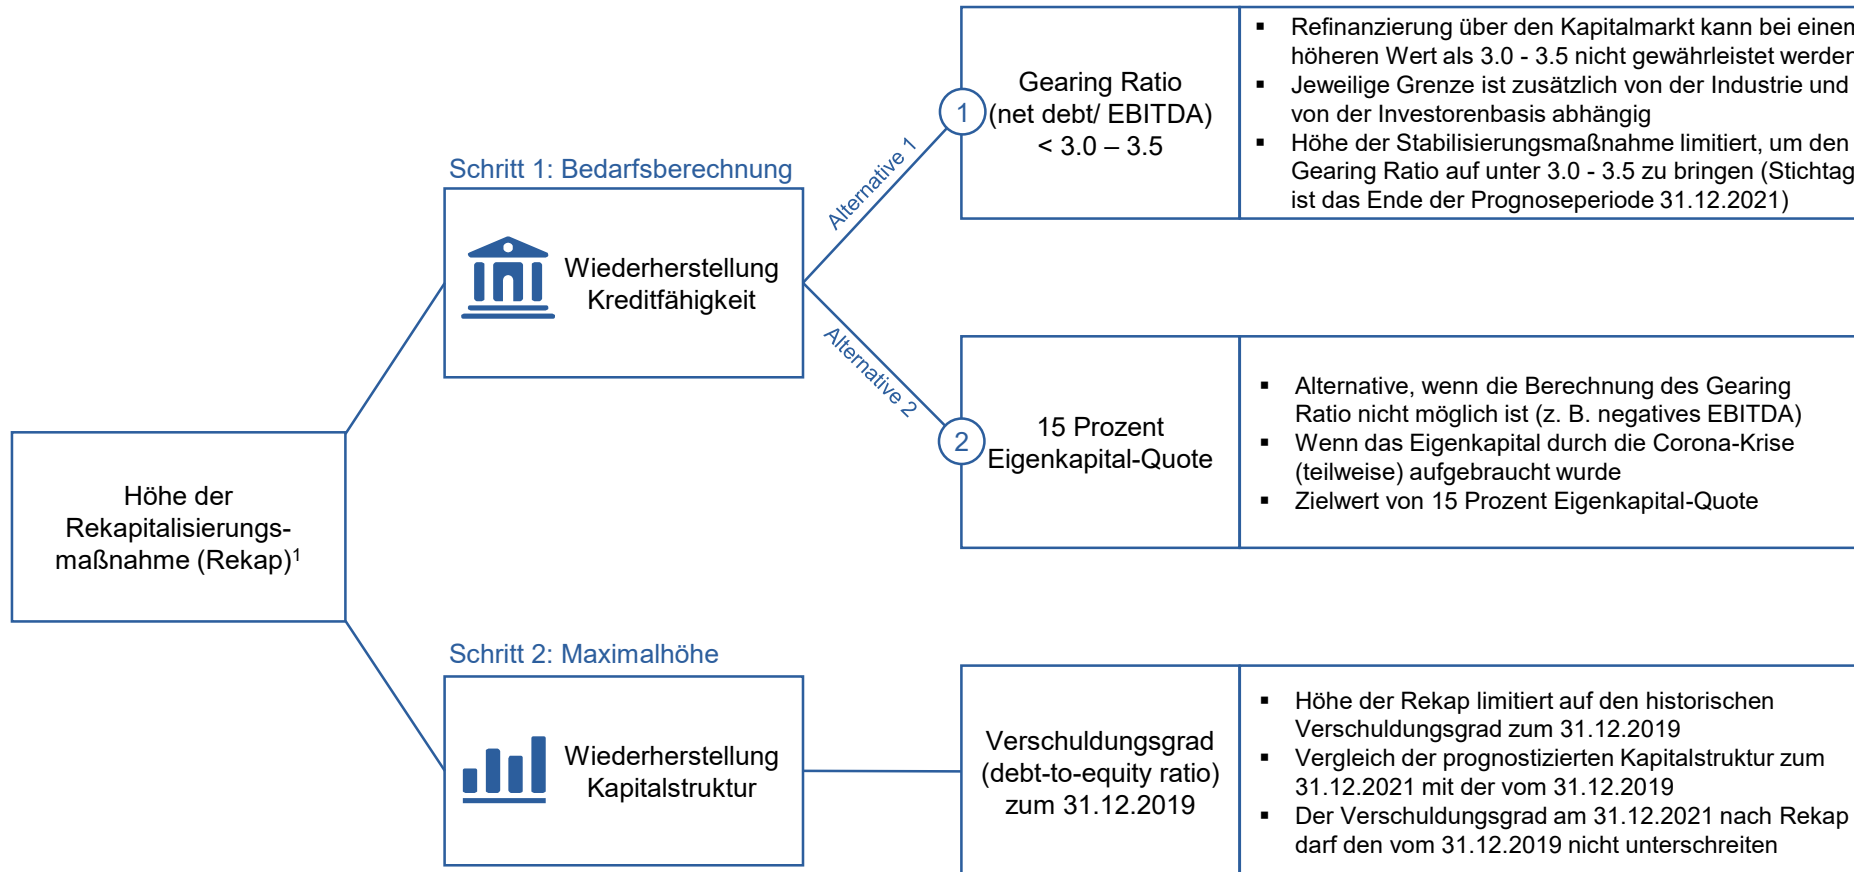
Höhe der Rekapitalisierungsmaßnahme (Rekap)$^1$

Schritt 1: Bedarfsberechnung

Wiederherstellung Kreditfähigkeit

Alternative 1

1

Gearing Ratio (net debt/ EBITDA) < 3.0 – 3.5

- Refinanzierung über den Kapitalmarkt kann bei einen höheren Wert als 3.0 - 3.5 nicht gewährleistet werder
- Jeweilige Grenze ist zusätzlich von der Industrie und von der Investorenbasis abhängig
- Höhe der Stabilisierungsmaßnahme limitiert, um den Gearing Ratio auf unter 3.0 - 3.5 zu bringen (Stichtag ist das Ende der Prognoseperiode 31.12.2021)

Alternative 2

2

15 Prozent Eigenkapital-Quote

- Alternative, wenn die Berechnung des Gearing Ratio nicht möglich ist (z. B. negatives EBITDA)
- Wenn das Eigenkapital durch die Corona-Krise (teilweise) aufgebraucht wurde
- Zielwert von 15 Prozent Eigenkapital-Quote

Schritt 2: Maximalhöhe

Wiederherstellung Kapitalstruktur

Verschuldungsgrad (debt-to-equity ratio) zum 31.12.2019

- Höhe der Rekap limitiert auf den historischen Verschuldungsgrad zum 31.12.2019
- Vergleich der prognostizierten Kapitalstruktur zum 31.12.2021 mit der vom 31.12.2019
- Der Verschuldungsgrad am 31.12.2021 nach Rekap darf den vom 31.12.2019 nicht unterschreiten